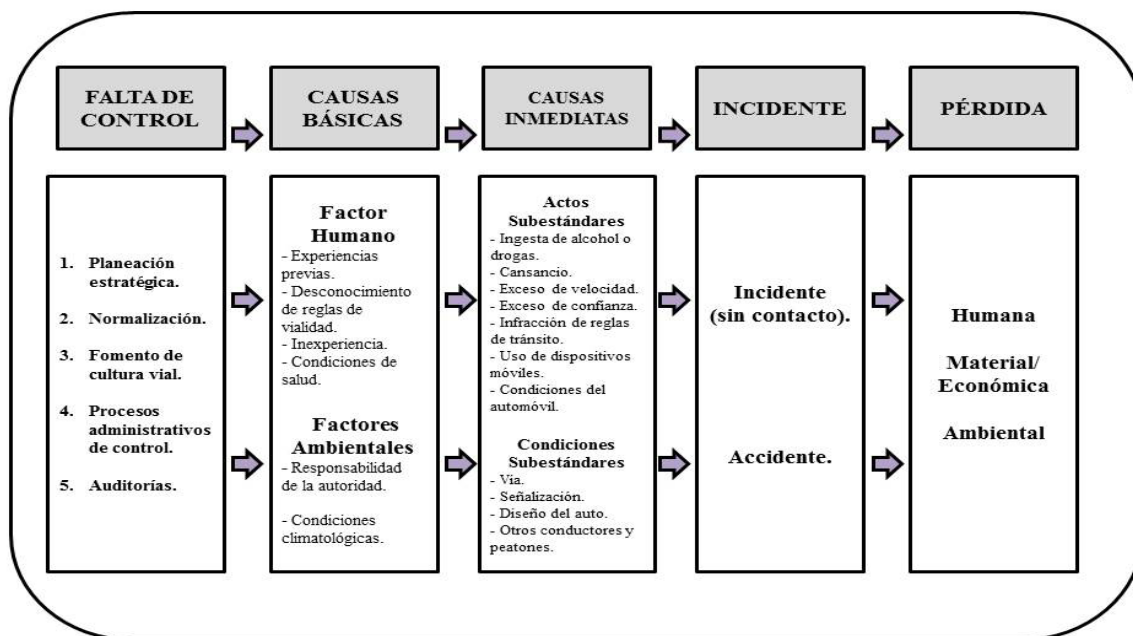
FALTA DE CONTROL

CAUSAS BÁSICAS

CAUSAS INMEDIATAS

INCIDENTE

PÉRDIDA

1. Planeación estratégica.

2. Normalización.

3. Fomento de cultura vial.

4. Procesos administrativos de control.

5. Auditorías.

Factor Humano
- Experiencias previas.
- Desconocimiento de reglas de vialidad.
- Inexperiencia.
- Condiciones de salud.

Factores Ambientales
- Responsabilidad de la autoridad.

- Condiciones climatológicas.

Actos Subestándares
- Ingesta de alcohol o drogas.
- Cansancio.
- Exceso de velocidad.
- Exceso de confianza.
- Infracción de reglas de tránsito.
- Uso de dispositivos móviles.
- Condiciones del automóvil.

Condiciones Subestándares
- Vía.
- Señalización.
- Diseño del auto.
- Otros conductores y peatones.

Incidente (sin contacto).

Accidente.

Humana

Material/ Económica

Ambiental